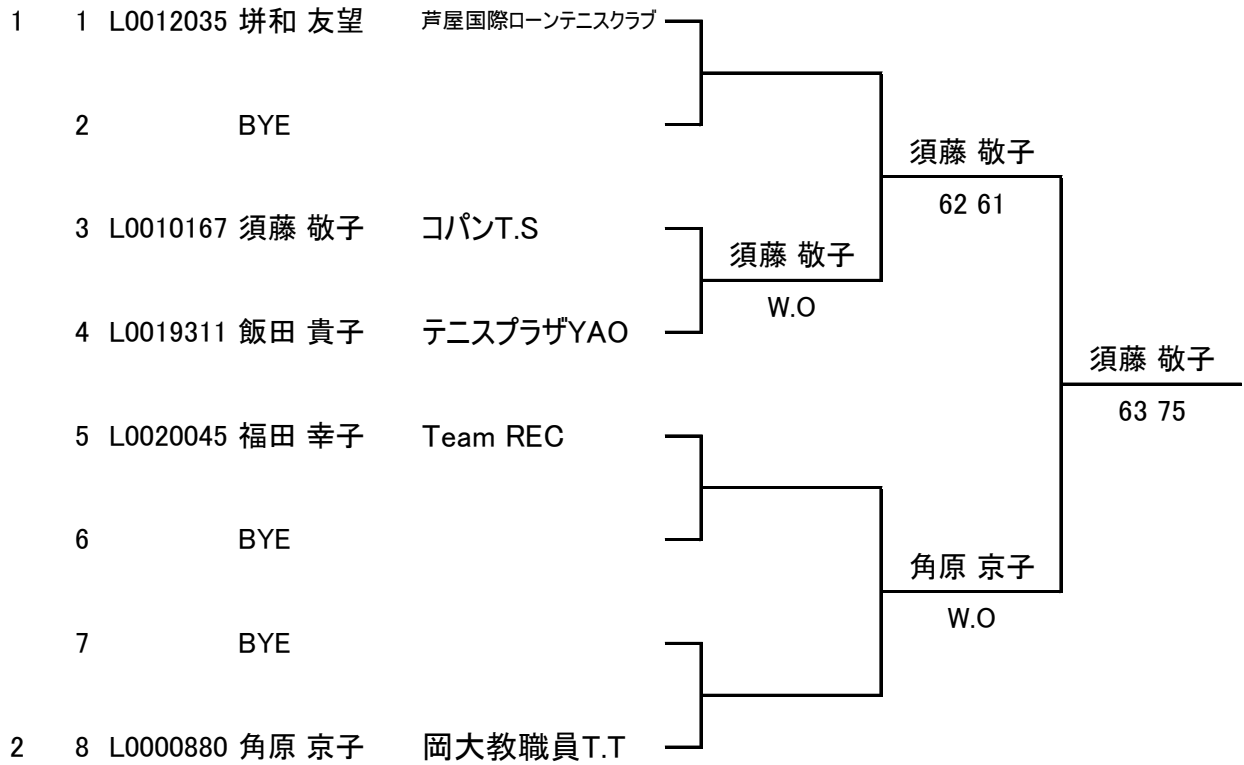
1 1 L0012035 坍和 友望 芦屋国際ローンテニスクラブ

2 BYE

3 L0010167 須藤 敬子 コパンT.S

4 L0019311 飯田 貴子 テニスプラザYAO

5 L0020045 福田 幸子 Team REC

6 BYE

7 BYE

2 8 L0000880 角原 京子 岡大教職員T.T

須藤 敬子
W.O

須藤 敬子
62 61

角原 京子
W.O

須藤 敬子
63 75